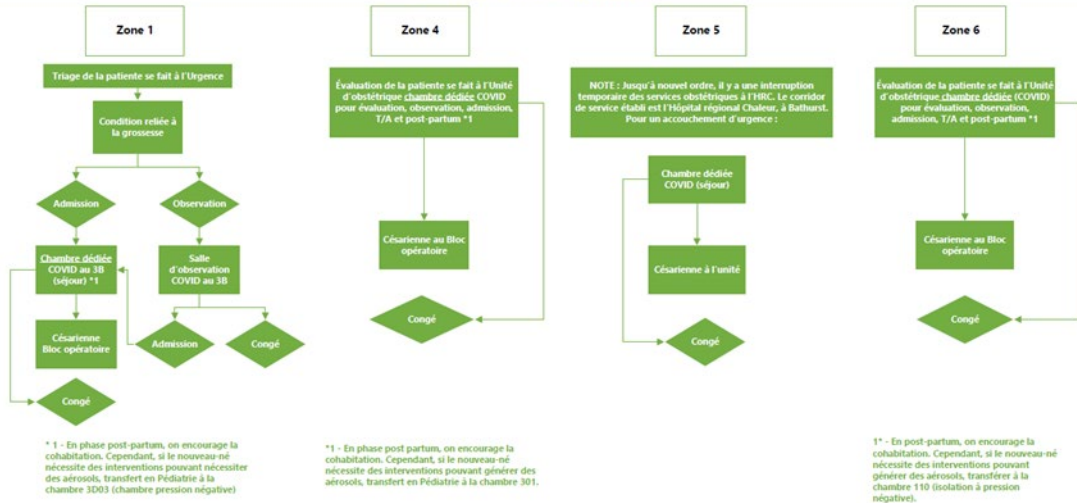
Zone 1

Triage de la patiente se fait à l'Urgence

Condition reliée à la grossesse

Admission

Observation

Chambre dédiée COVID au 3B (séjour) *1

Salle d'observation COVID au 3B

Césarienne Bloc opératoire

Admission

Congé

Congé

* 1 - En phase post-partum, on encourage la cohabitation. Cependant, si le nouveau-né nécessite des interventions pouvant nécessiter des aérosols, transfert en Pédiatrie à la chambre 3D03 (chambre pression négative)

Zone 4

Évaluation de la patiente se fait à l'Unité d'obstétrique chambre dédiée COVID pour évaluation, observation, admission, T/A et post-partum *1

Césarienne au Bloc opératoire

Congé

*1 - En phase post partum, on encourage la cohabitation. Cependant, si le nouveau-né nécessite des interventions pouvant générer des aérosols, transfert en Pédiatrie à la chambre 301.

Zone 5

NOTE : Jusqu'à nouvel ordre, il y a une interruption temporaire des services obstétriques à l'HRC. Le corridor de service établi est l'Hôpital régional Chaleur, à Bathurst. Pour un accouchement d'urgence :

Chambre dédiée COVID (séjour)

Césarienne à l'unité

Congé

Zone 6

Évaluation de la patiente se fait à l'Unité d'obstétrique chambre dédiée (COVID) pour évaluation, observation, admission, T/A et post-partum *1

Césarienne au Bloc opératoire

Congé

1* - En post-partum, on encourage la cohabitation. Cependant, si le nouveau-né nécessite des interventions pouvant générer des aérosols, transférer à la chambre 110 (isolation à pression négative).